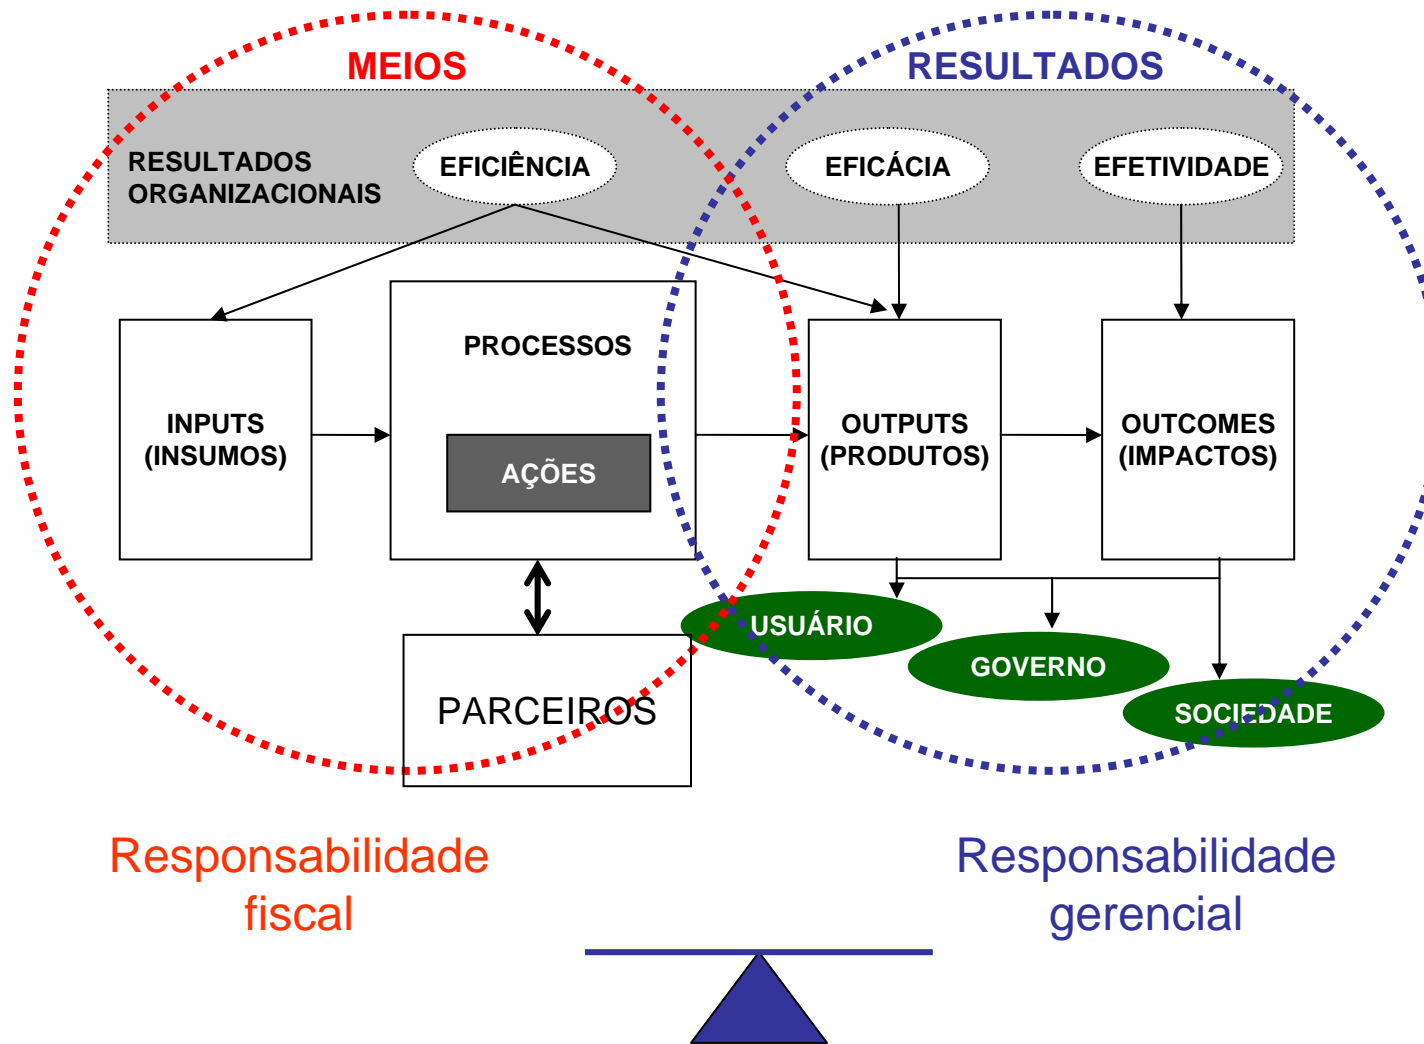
MEIOS

RESULTADOS

RESULTADOS ORGANIZACIONAIS

EFICIÊNCIA

EFICÁCIA

EFETIVIDADE

INPUTS (INSUMOS)

PROCESSOS

AÇÕES

OUTPUTS (PRODUTOS)

OUTCOMES (IMPACTOS)

PARCEIROS

USUÁRIO

GOVERNO

SOCIEDADE

Responsabilidade fiscal

Responsabilidade gerencial